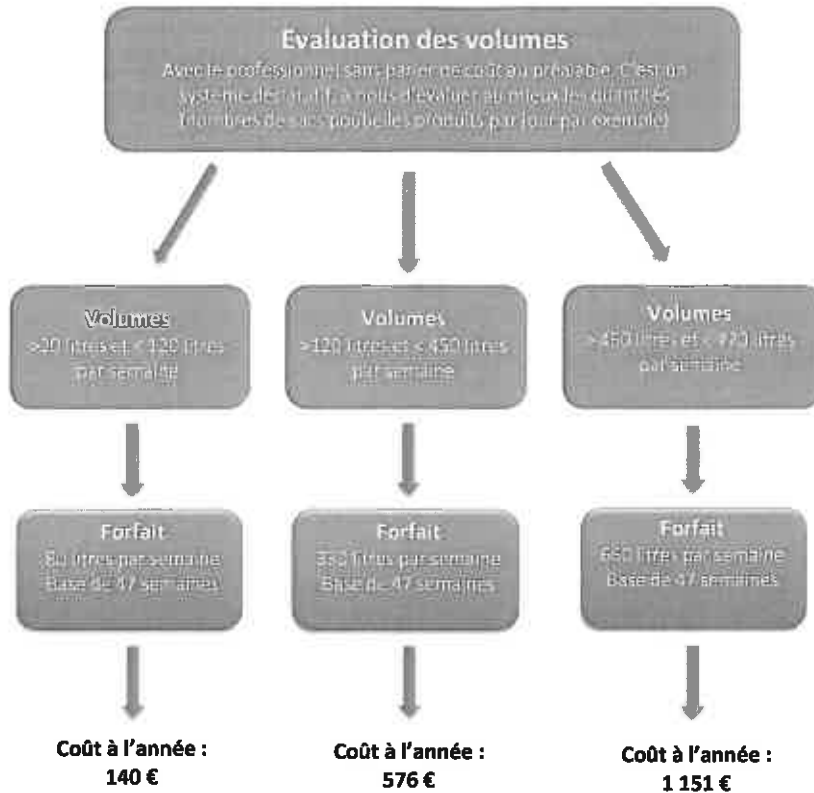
Evaluation des volumes
Avec le professionnel sans parler de coût au préalable. C'est un système déclaratif, à nous d'évaluer au mieux les quantités (nombres de sacs poubelles produits par jour par exemple)

Volumes
>20 litres et < 120 litres par semaine

Forfait
8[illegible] litres par semaine
Base de 47 semaines

Coût à l'année :
140 €

Volumes
>120 litres et < 450 litres par semaine

Forfait
332 litres par semaine
Base de 47 semaines

Coût à l'année :
576 €

Volumes
>450 litres et < 7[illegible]0 litres par semaine

Forfait
660 litres par semaine
Base de 47 semaines

Coût à l'année :
1 151 €